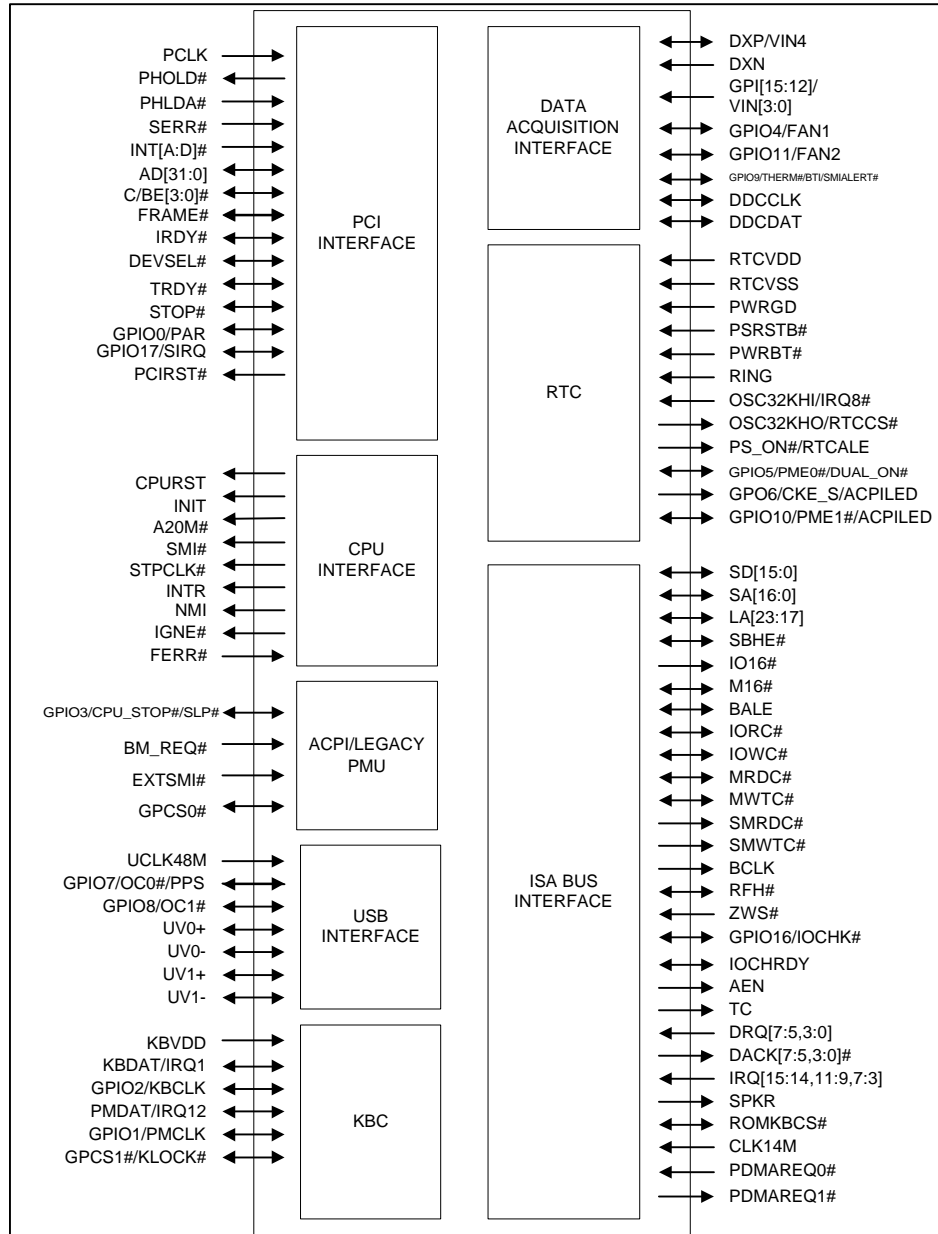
PCLK
PHOLD#
PHLDA#
SERR#
INT[A:D]#
AD[31:0]
C/BE[3:0]#
FRAME#
IRDY#
DEVSEL#
TRDY#
STOP#
GPIO0/PAR
GPIO17/SIRQ
PCIRST#

PCI INTERFACE

CPURST
INIT
A20M#
SMI#
STPCLK#
INTR
NMI
IGNE#
FERR#

CPU INTERFACE

GPIO3/CPU_STOP#/SLP#
BM_REQ#
EXTSMI#
GPCS0#

ACPI/LEGACY PMU

UCLK48M
GPIO7/OC0#/PPS
GPIO8/OC1#
UV0+
UV0-
UV1+
UV1-

USB INTERFACE

KBVDD
KBDAT/IRQ1
GPIO2/KBCLK
PMDAT/IRQ12
GPIO1/PMCLK
GPCS1#/KLOCK#

KBC

DATA ACQUISITION INTERFACE

DXP/VIN4
DXN
GPI[15:12]/ VIN[3:0]
GPIO4/FAN1
GPIO11/FAN2
GPIO9/THERM#/BTI/SMIALERT#
DDCCLK
DDCDAT

RTC

RTCVDD
RTCVSS
PWRGD
PSRSTB#
PWRBT#
RING
OSC32KHI/IRQ8#
OSC32KHO/RTCCS#
PS_ON#/RTCALE
GPIO5/PME0#/DUAL_ON#
GPO6/CKE_S/ACPILED
GPIO10/PME1#/ACPILED

ISA BUS INTERFACE

SD[15:0]
SA[16:0]
LA[23:17]
SBHE#
IO16#
M16#
BALE
IORC#
IOWC#
MRDC#
MWTC#
SMRDC#
SMWTC#
BCLK
RFH#
ZWS#
GPIO16/IOCHK#
IOCHRDY
AEN
TC
DRQ[7:5,3:0]
DACK[7:5,3:0]#
IRQ[15:14,11:9,7:3]
SPKR
ROMKBCS#
CLK14M
PDMAREQ0#
PDMAREQ1#